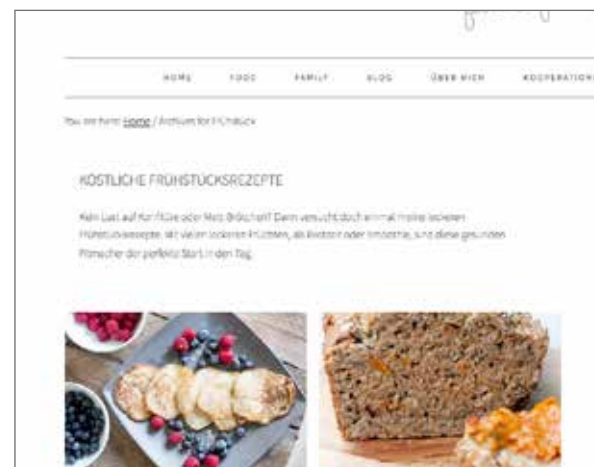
HOME FOOD FAMILY BLOG ÜBER MICH KOOPERATION

You are here: Home / Archives for Frühstück

KÖSTLICHE FRÜHSTÜCKSREZEPTE

Kein Lust auf Toast oder Marmeladenbrötchen? Dann versucht doch einmal meine leckeren Frühstücksrezepte. Mit vielen leckeren Früchten, als Porridge oder Smoothie, sind diese gesunden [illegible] der perfekte Start in den Tag.